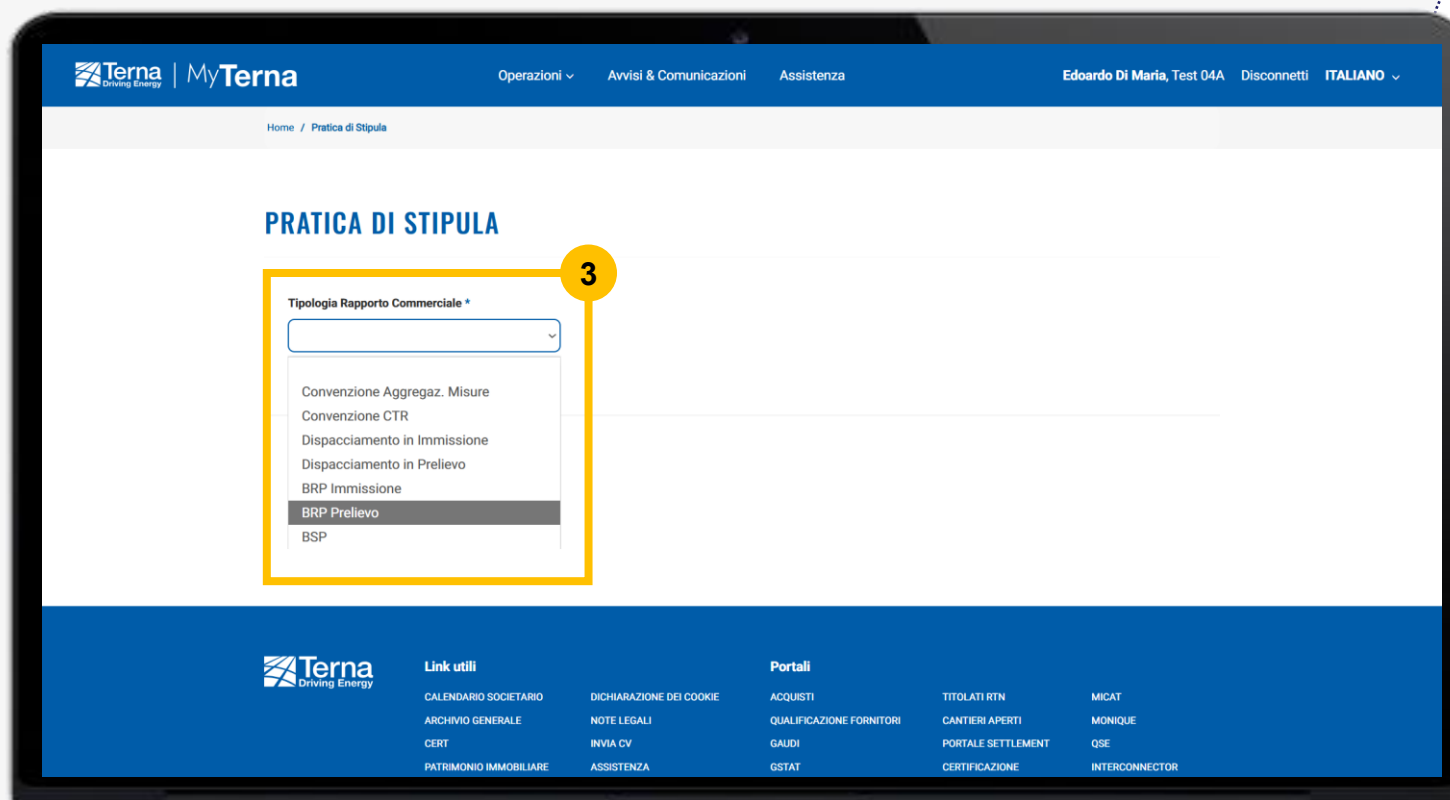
Terna Driving Energy | MyTerna

Operazioni ⌄ Avvisi & Comunicazioni Assistenza

Edoardo Di Maria, Test 04A Disconnetti ITALIANO ⌄

Home / Pratica di Stipula

PRATICA DI STIPULA

3

Tipologia Rapporto Commerciale *

Convenzione Aggregaz. Misure
Convenzione CTR
Dispacciamento in Immissione
Dispacciamento in Prelievo
BRP Immissione
BRP Prelievo
BSP

Terna Driving Energy

Link utili

CALENDARIO SOCIETARIO
ARCHIVIO GENERALE
CERT
PATRIMONIO IMMOBILIARE

DICHIARAZIONE DEI COOKIE
NOTE LEGALI
INVIA CV
ASSISTENZA

Portali

ACQUISTI
QUALIFICAZIONE FORNITORI
GAUDI
GSTAT

TITOLATI RTN
CANTIERI APERTI
PORTALE SETTLEMENT
CERTIFICAZIONE

MICAT
MONIQUE
QSE
INTERCONNECTOR